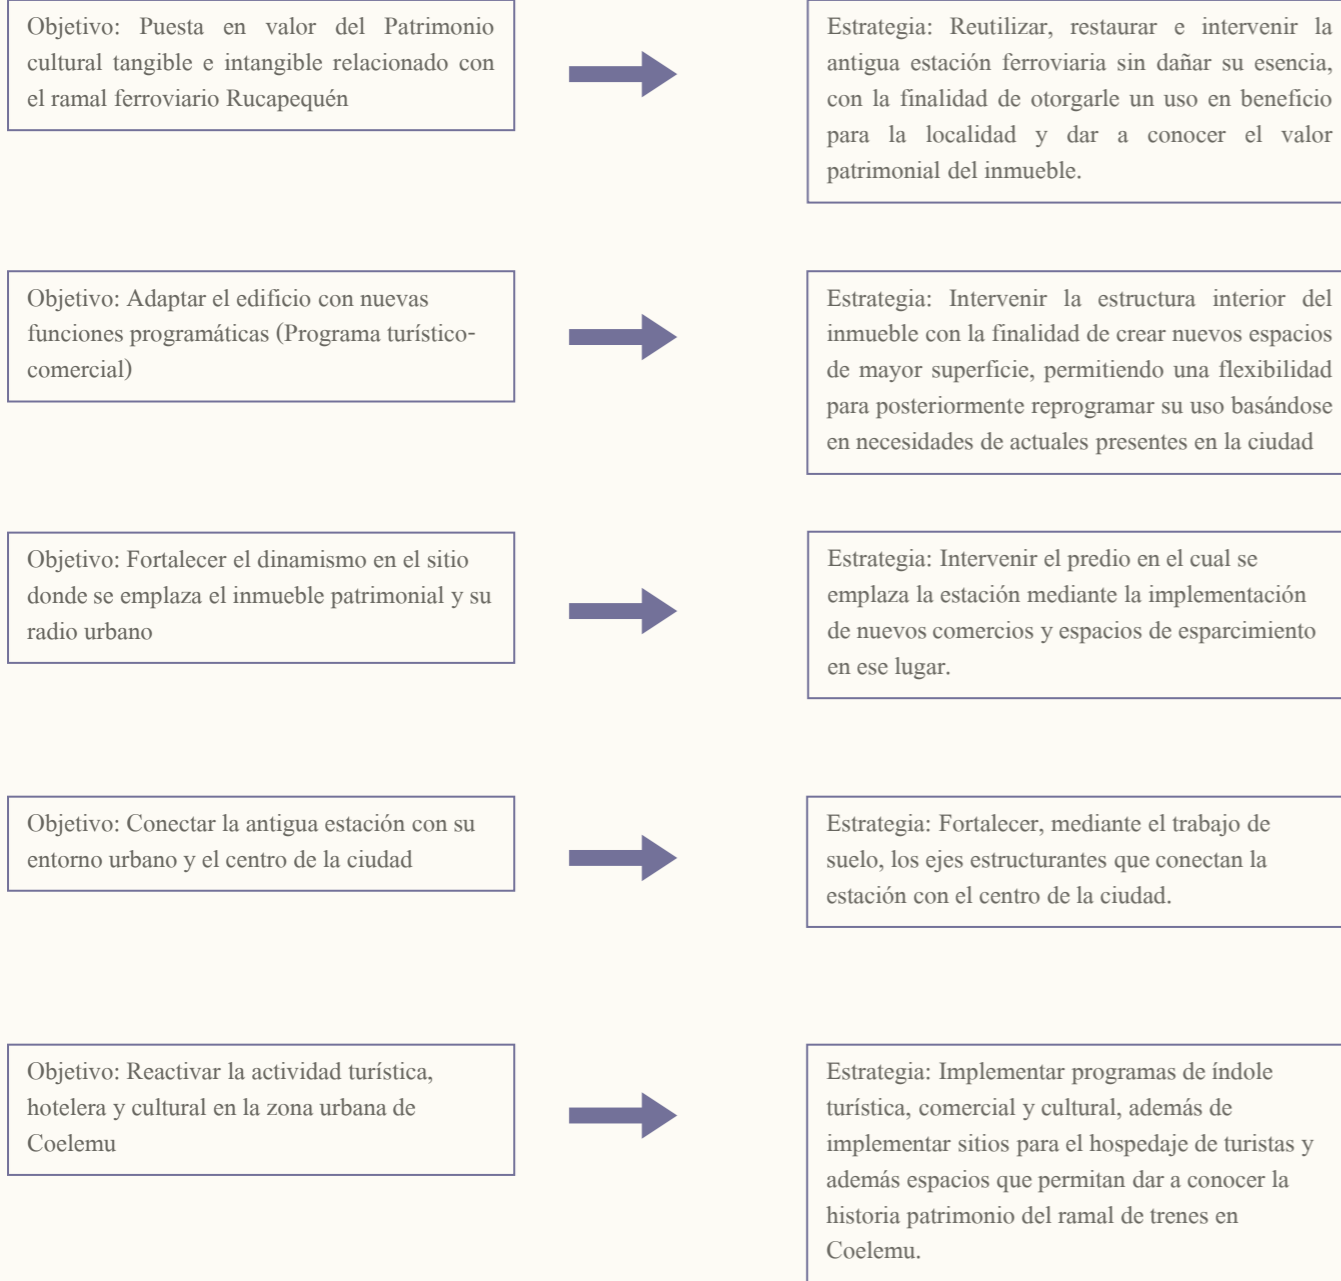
Objetivo: Puesta en valor del Patrimonio cultural tangible e intangible relacionado con el ramal ferroviario Rucapequén

Estrategia: Reutilizar, restaurar e intervenir la antigua estación ferroviaria sin dañar su esencia, con la finalidad de otorgarle un uso en beneficio para la localidad y dar a conocer el valor patrimonial del inmueble.

Objetivo: Adaptar el edificio con nuevas funciones programáticas (Programa turístico-comercial)

Estrategia: Intervenir la estructura interior del inmueble con la finalidad de crear nuevos espacios de mayor superficie, permitiendo una flexibilidad para posteriormente reprogramar su uso basándose en necesidades de actuales presentes en la ciudad

Objetivo: Fortalecer el dinamismo en el sitio donde se emplaza el inmueble patrimonial y su radio urbano

Estrategia: Intervenir el predio en el cual se emplaza la estación mediante la implementación de nuevos comercios y espacios de esparcimiento en ese lugar.

Objetivo: Conectar la antigua estación con su entorno urbano y el centro de la ciudad

Estrategia: Fortalecer, mediante el trabajo de suelo, los ejes estructurantes que conectan la estación con el centro de la ciudad.

Objetivo: Reactivar la actividad turística, hotelera y cultural en la zona urbana de Coelemu

Estrategia: Implementar programas de índole turística, comercial y cultural, además de implementar sitios para el hospedaje de turistas y además espacios que permitan dar a conocer la historia patrimonio del ramal de trenes en Coelemu.